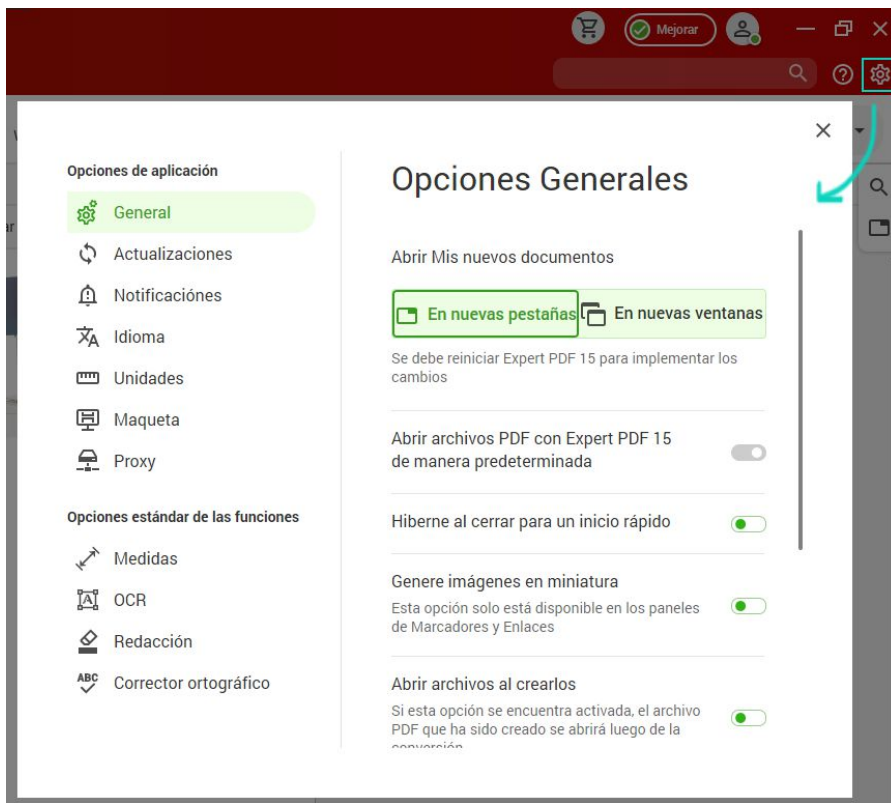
Mejorar

Opciones de aplicación

General

Actualizaciones

Notificaciónes

Idioma

Unidades

Maqueta

Proxy

Opciones estándar de las funciones

Medidas

OCR

Redacción

Corrector ortográfico

Opciones Generales

Abrir Mis nuevos documentos

En nuevas pestañas

En nuevas ventanas

Se debe reiniciar Expert PDF 15 para implementar los cambios

Abrir archivos PDF con Expert PDF 15 de manera predeterminada

Hiberne al cerrar para un inicio rápido

Genere imágenes en miniatura

Esta opción solo está disponible en los paneles de Marcadores y Enlaces

Abrir archivos al crearlos

Si esta opción se encuentra activada, el archivo PDF que ha sido creado se abrirá luego de la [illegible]